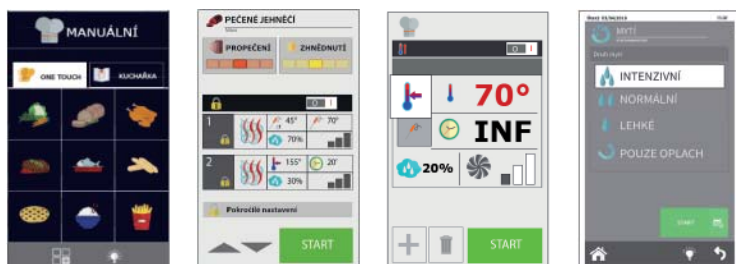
MANUÁLNÍ

ONE TOUCH

KUCHAŘKA

PEČENÉ JEHNĚCÍ

PROPEČENÍ

ZHNĚDNUTÍ

1

45°

70°

70%

2

155°

20'

30%

Pokročilé nastavení

START

70°

INF

20%

START

MYTÍ

INTENZIVNÍ

NORMÁLNÍ

LEHKÉ

POUZE OPLACH

START